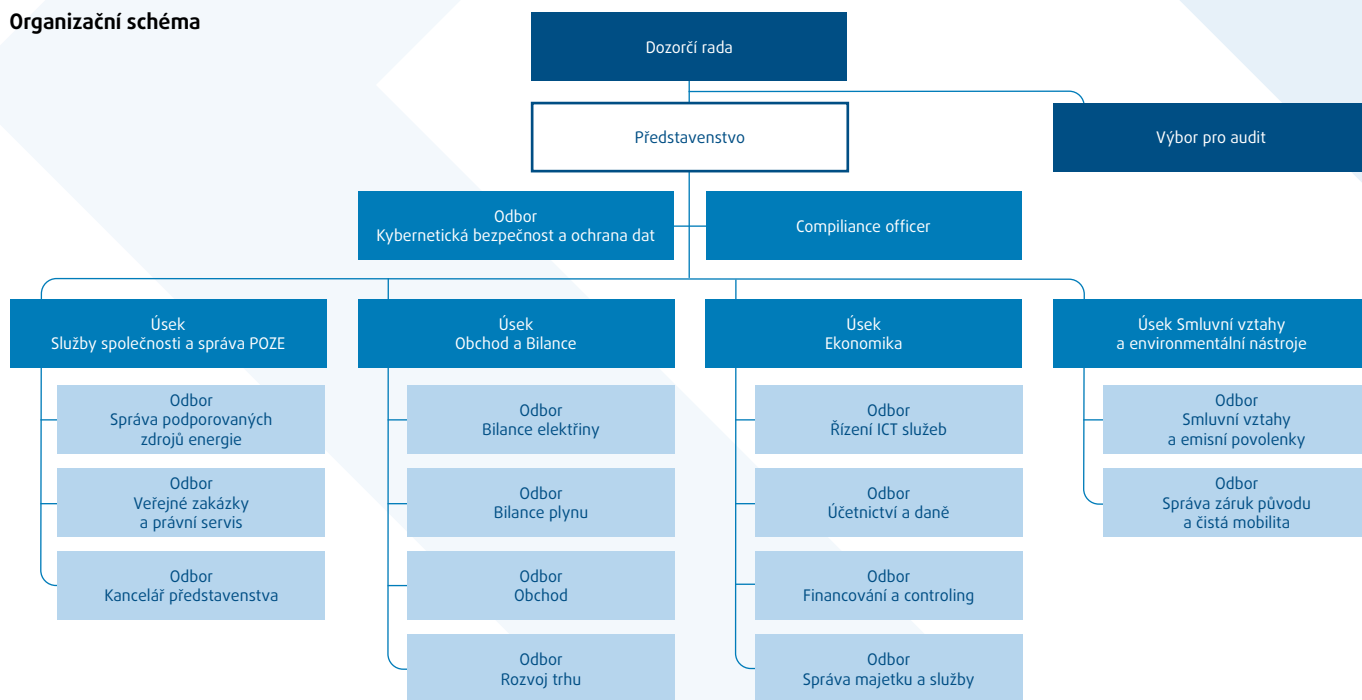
Organizační schéma

Dozorčí rada

Představenstvo

Výbor pro audit

Odbor
Kybernetická bezpečnost a ochrana dat

Compiliance officer

Úsek
Služby společnosti a správa POZE

Odbor
Správa podporovaných zdrojů energie

Odbor
Veřejné zakázky a právní servis

Odbor
Kancelář představenstva

Úsek
Obchod a Bilance

Odbor
Bilance elektřiny

Odbor
Bilance plynu

Odbor
Obchod

Odbor
Rozvoj trhu

Úsek
Ekonomika

Odbor
Řízení ICT služeb

Odbor
Účetnictví a daně

Odbor
Financování a controling

Odbor
Správa majetku a služby

Úsek Smluvní vztahy a environmentální nástroje

Odbor
Smluvní vztahy a emisní povolenky

Odbor
Správa záruk původu a čistá mobilita